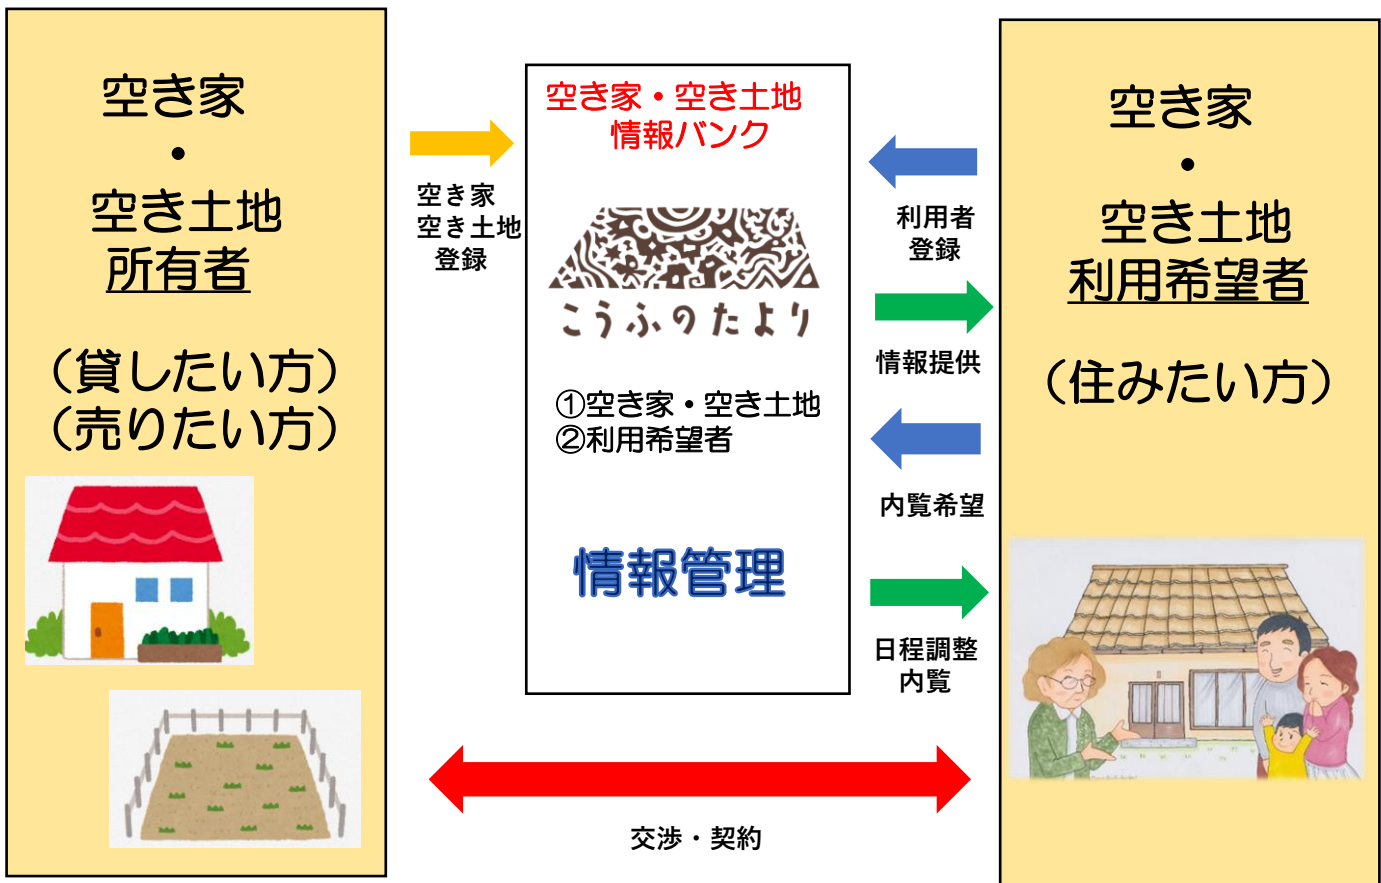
空き家
・
空き土地
所有者

（貸したい方）
（売りたい方）

空き家
空き土地
登録

空き家・空き土地
情報バンク

こうふのたより

①空き家・空き土地
②利用希望者

情報管理

利用者
登録

情報提供

内覧希望

日程調整
内覧

空き家
・
空き土地
利用希望者

（住みたい方）

交渉・契約